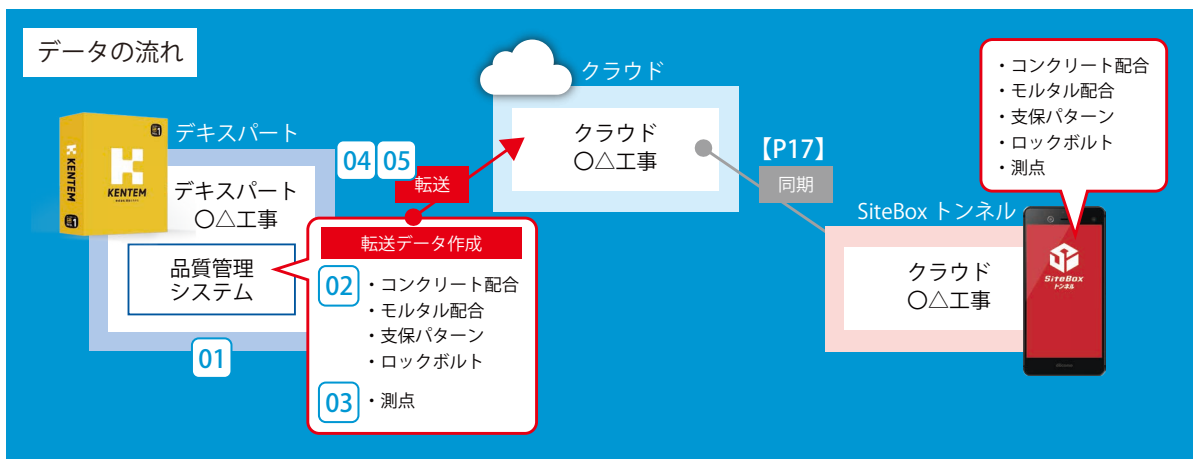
データの流れ

クラウド

・コンクリート配合
・モルタル配合
・支保パターン
・ロックボルト
・測点

デキスパート

KENTEM

04 05

転送

クラウド
○△工事

【P17】

同期

デキスパート
○△工事

SiteBox トンネル

品質管理
システム

転送データ作成

02 ・コンクリート配合
・モルタル配合
・支保パターン
・ロックボルト

03 ・測点

01

クラウド
○△工事

SiteBox
トンネル